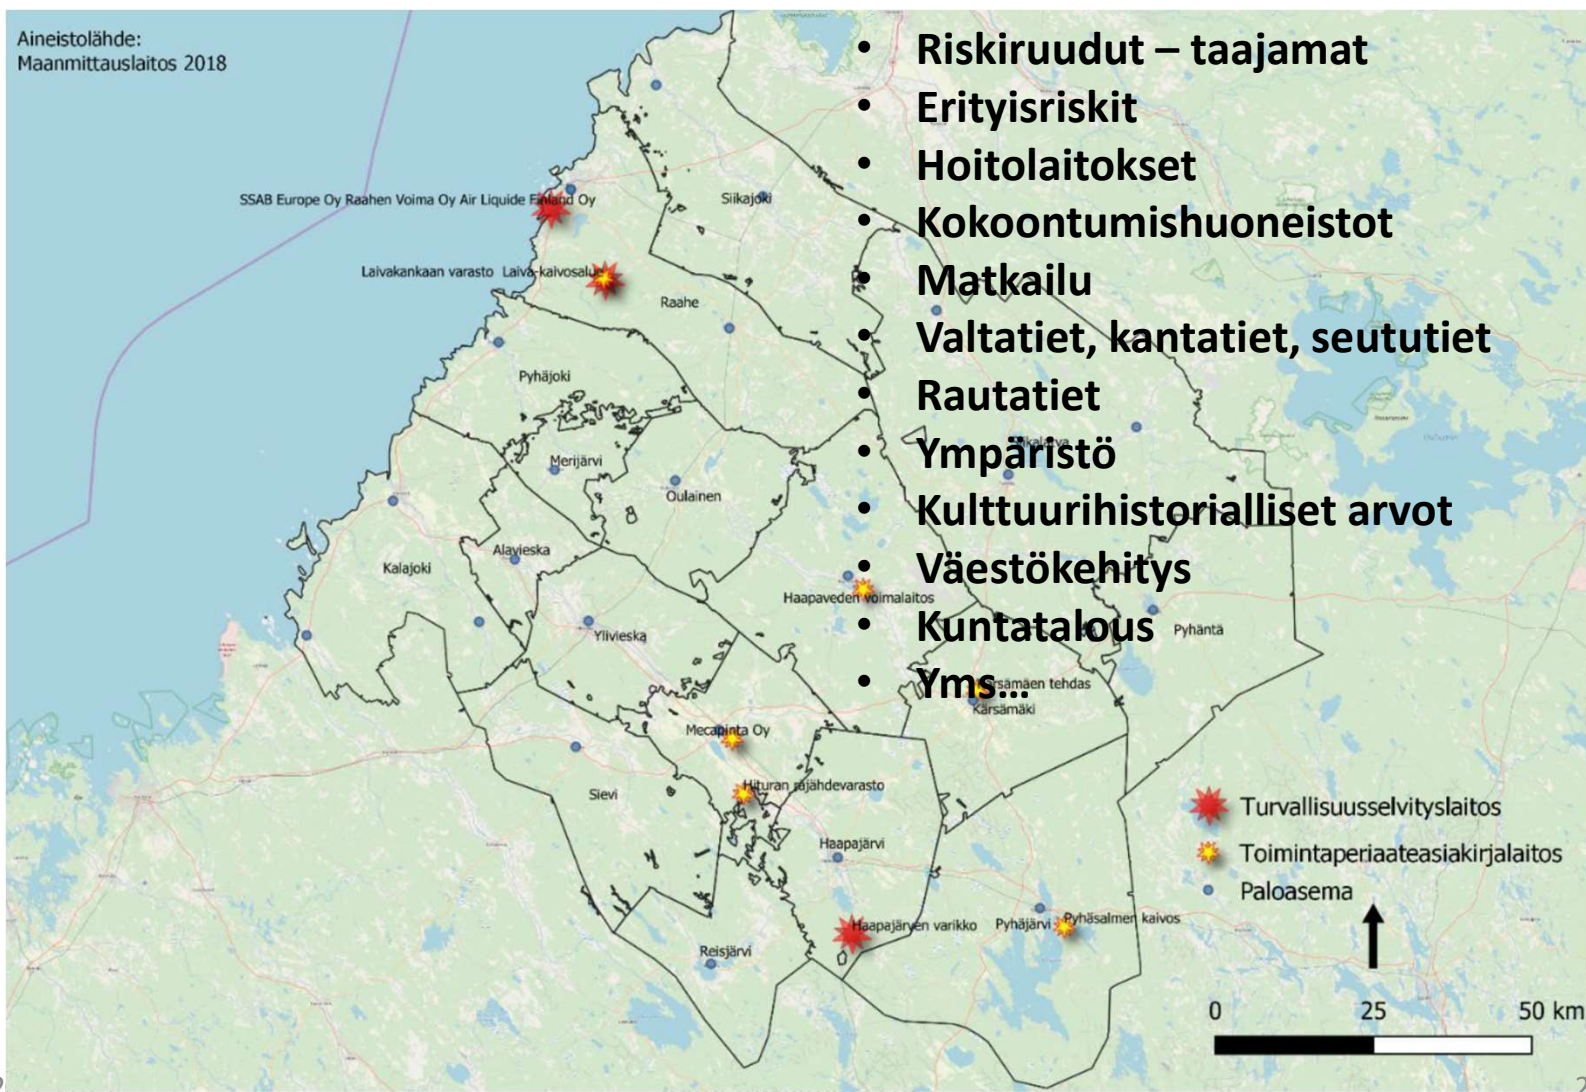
Aineistolähde:
Maanmittauslaitos 2018

- Riskiruudut – taajamat
- Erityisriskit
- Hoitolaitokset
- Kokoontumishuoneistot
- Matkailu
- Valtatiet, kantatiet, seututiet
- Rautatiet
- Ympäristö
- Kulttuurihistorialliset arvot
- Väestökehitys
- Kuntatalous
- Yms…

SSAB Europe Oy Raahen Voima Oy Air Liquide Finland Oy
Siikajoki
Laivakankaan varasto Laiva-kaivosalue
Raahe
Pyhäjoki
Merijärvi
Oulainen
Alavieska
Kalajoki
Haapaveden voimalaitos
Pyhäntä
Ylivieska
Kärsämäen tehdas
Kärsämäki
Mecapinta Oy
Hituran räjähdevarasto
Sievi
Haapajärvi
Haapajärven varikko
Pyhäjärvi
Pyhäsalmen kaivos
Reisjärvi

Turvallisuusselvityslaitos
Toimintaperiaateasiakirjalaitos
Paloasema

0 25 50 km